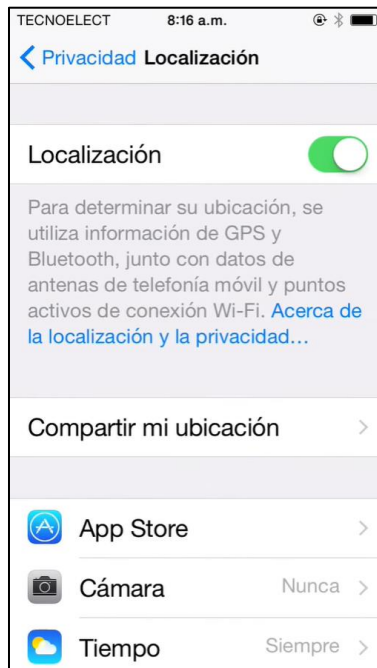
TECNOELECT 8:16 a.m.

Privacidad Localización

Localización

Para determinar su ubicación, se utiliza información de GPS y Bluetooth, junto con datos de antenas de telefonía móvil y puntos activos de conexión Wi-Fi. Acerca de la localización y la privacidad…

Compartir mi ubicación

App Store

Cámara Nunca

Tiempo Siempre